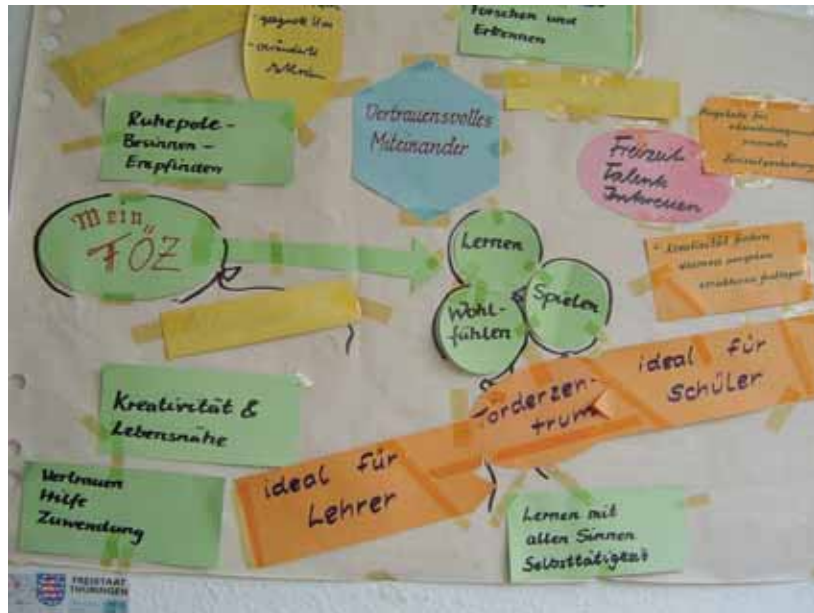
gagnuk ihm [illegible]

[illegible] Arbeiten

Forschen und Erkennen

Ruhepole - Brunnen - Empfinden

Vertrauensvolles Miteinander

Angebote für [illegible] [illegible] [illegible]

Freizeit Talente Interessen

Mein FÖZ

Lernen

Spielen

Wohlfühlen

Kreativität fördern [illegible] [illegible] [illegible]

ideal für Schüler

Förderzentrum

Kreativität & Lebensnähe

Vertrauen Hilfe Zuwendung

ideal für Lehrer

Lernen mit allen Sinnen Selbsttätigkeit

FREISTAAT THÜRINGEN